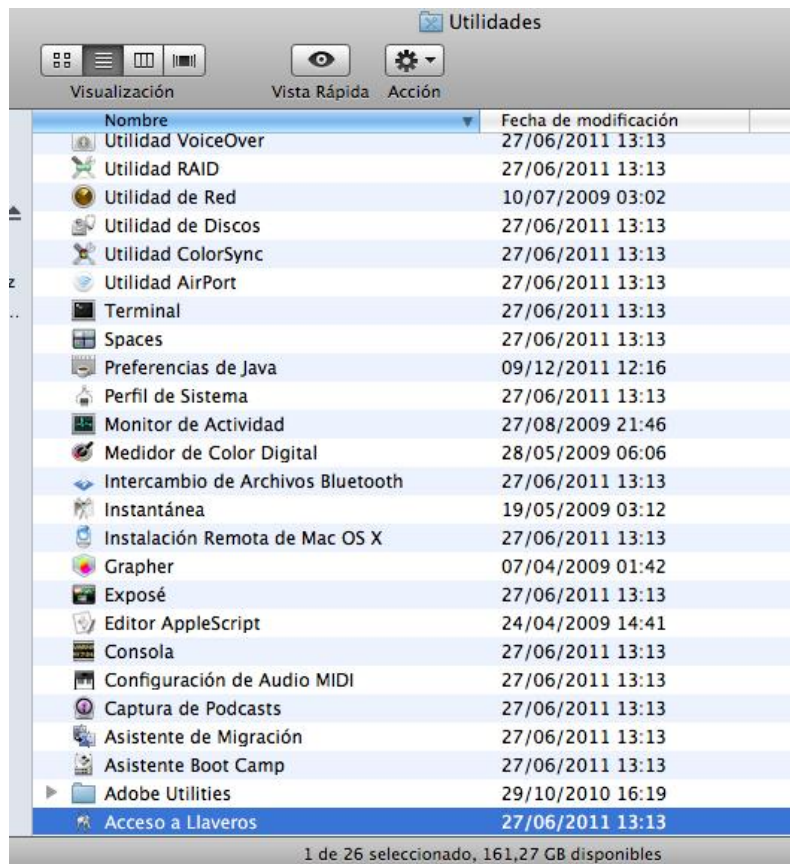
Utilidades

Visualización Vista Rápida Acción

| Nombre | Fecha de modificación |
|---|---|
| Utilidad VoiceOver | 27/06/2011 13:13 |
| Utilidad RAID | 27/06/2011 13:13 |
| Utilidad de Red | 10/07/2009 03:02 |
| Utilidad de Discos | 27/06/2011 13:13 |
| Utilidad ColorSync | 27/06/2011 13:13 |
| Utilidad AirPort | 27/06/2011 13:13 |
| Terminal | 27/06/2011 13:13 |
| Spaces | 27/06/2011 13:13 |
| Preferencias de Java | 09/12/2011 12:16 |
| Perfil de Sistema | 27/06/2011 13:13 |
| Monitor de Actividad | 27/08/2009 21:46 |
| Medidor de Color Digital | 28/05/2009 06:06 |
| Intercambio de Archivos Bluetooth | 27/06/2011 13:13 |
| Instantánea | 19/05/2009 03:12 |
| Instalación Remota de Mac OS X | 27/06/2011 13:13 |
| Grapher | 07/04/2009 01:42 |
| Exposé | 27/06/2011 13:13 |
| Editor AppleScript | 24/04/2009 14:41 |
| Consola | 27/06/2011 13:13 |
| Configuración de Audio MIDI | 27/06/2011 13:13 |
| Captura de Podcasts | 27/06/2011 13:13 |
| Asistente de Migración | 27/06/2011 13:13 |
| Asistente Boot Camp | 27/06/2011 13:13 |
| Adobe Utilities | 29/10/2010 16:19 |
| Acceso a Llaveros | 27/06/2011 13:13 |

1 de 26 seleccionado, 161,27 GB disponibles